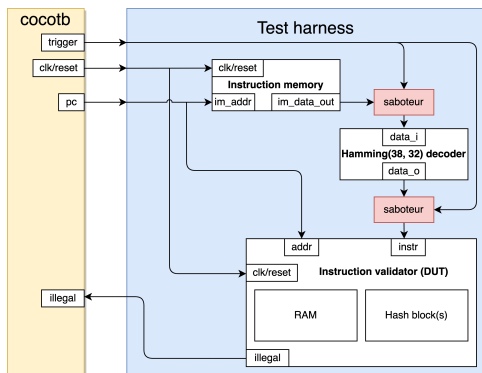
cocotb

trigger

clk/reset

pc

illegal

Test harness

clk/reset

Instruction memory

im_addr

im_data_out

saboteur

data_i

Hamming(38, 32) decoder

data_o

saboteur

addr

instr

clk/reset

Instruction validator (DUT)

RAM

Hash block(s)

illegal